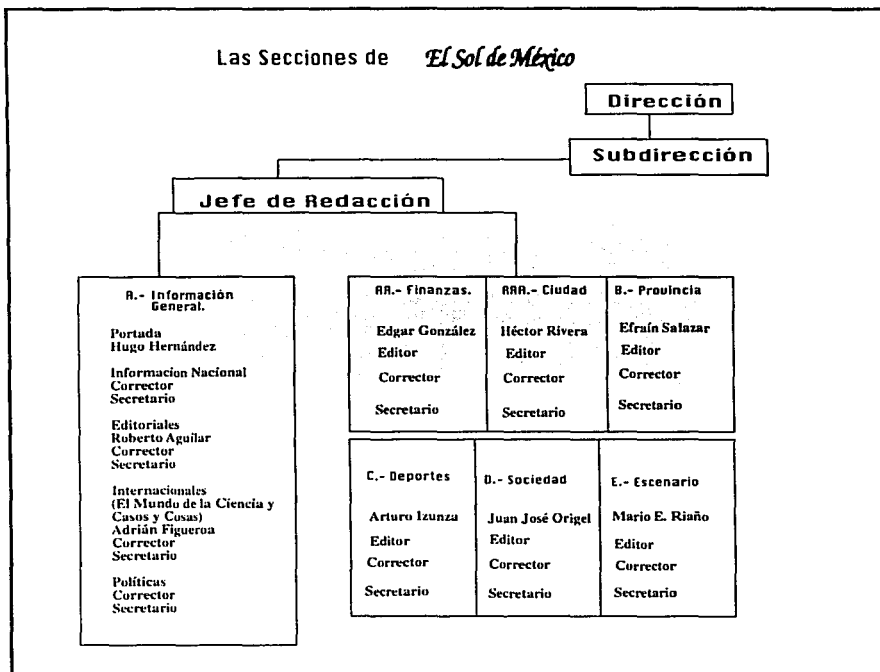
Las Secciones de *El Sol de México*

Dirección

Subdirección

Jefe de Redacción

A.- Información General.

Portada
Hugo Hernández

Informacion Nacional
Corrector
Secretario

Editoriales
Roberto Aguilar
Corrector
Secretario

Internacionales
(El Mundo de la Ciencia y Casos y Cosas)
Adrián Figueroa
Corrector
Secretario

Políticas
Corrector
Secretario

AA.- Finanzas.

Edgar González
Editor
Corrector
Secretario

AAA.- Ciudad

Héctor Rivera
Editor
Corrector
Secretario

B.- Provincia

Efraín Salazar
Editor
Corrector
Secretario

C.- Deportes

Arturo Izunza
Editor
Corrector
Secretario

D.- Sociedad

Juan José Origel
Editor
Corrector
Secretario

E.- Escenario

Mario E. Riaño
Editor
Corrector
Secretario